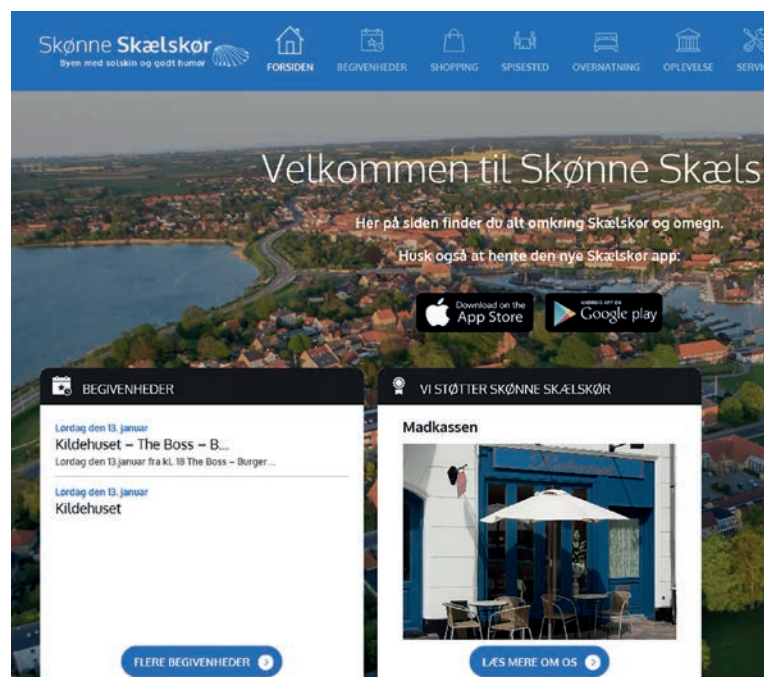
Skønne Skælskør
Byen med solskin og godt humør

FORSIDEN BEGIVENHEDER SHOPPING SPISESTED OVERNATNING OPLEVELSE SERVI

Velkommen til Skønne Skæls

Her på siden finder du alt omkring Skælskør og omegn.

Husk også at hente den nye Skælskør app:

Download on the App Store

GET IT ON Google play

BEGIVENHEDER

Lordag den 13. januar
Kildehuset – The Boss – B...
Lordag den 13. januar fra kl. 18 The Boss – Burger...

Lordag den 13. januar
Kildehuset

FLERE BEGIVENHEDER

VI STØTTER SKØNNE SKÆLSKØR

Madkassen

LÆS MERE OM OS